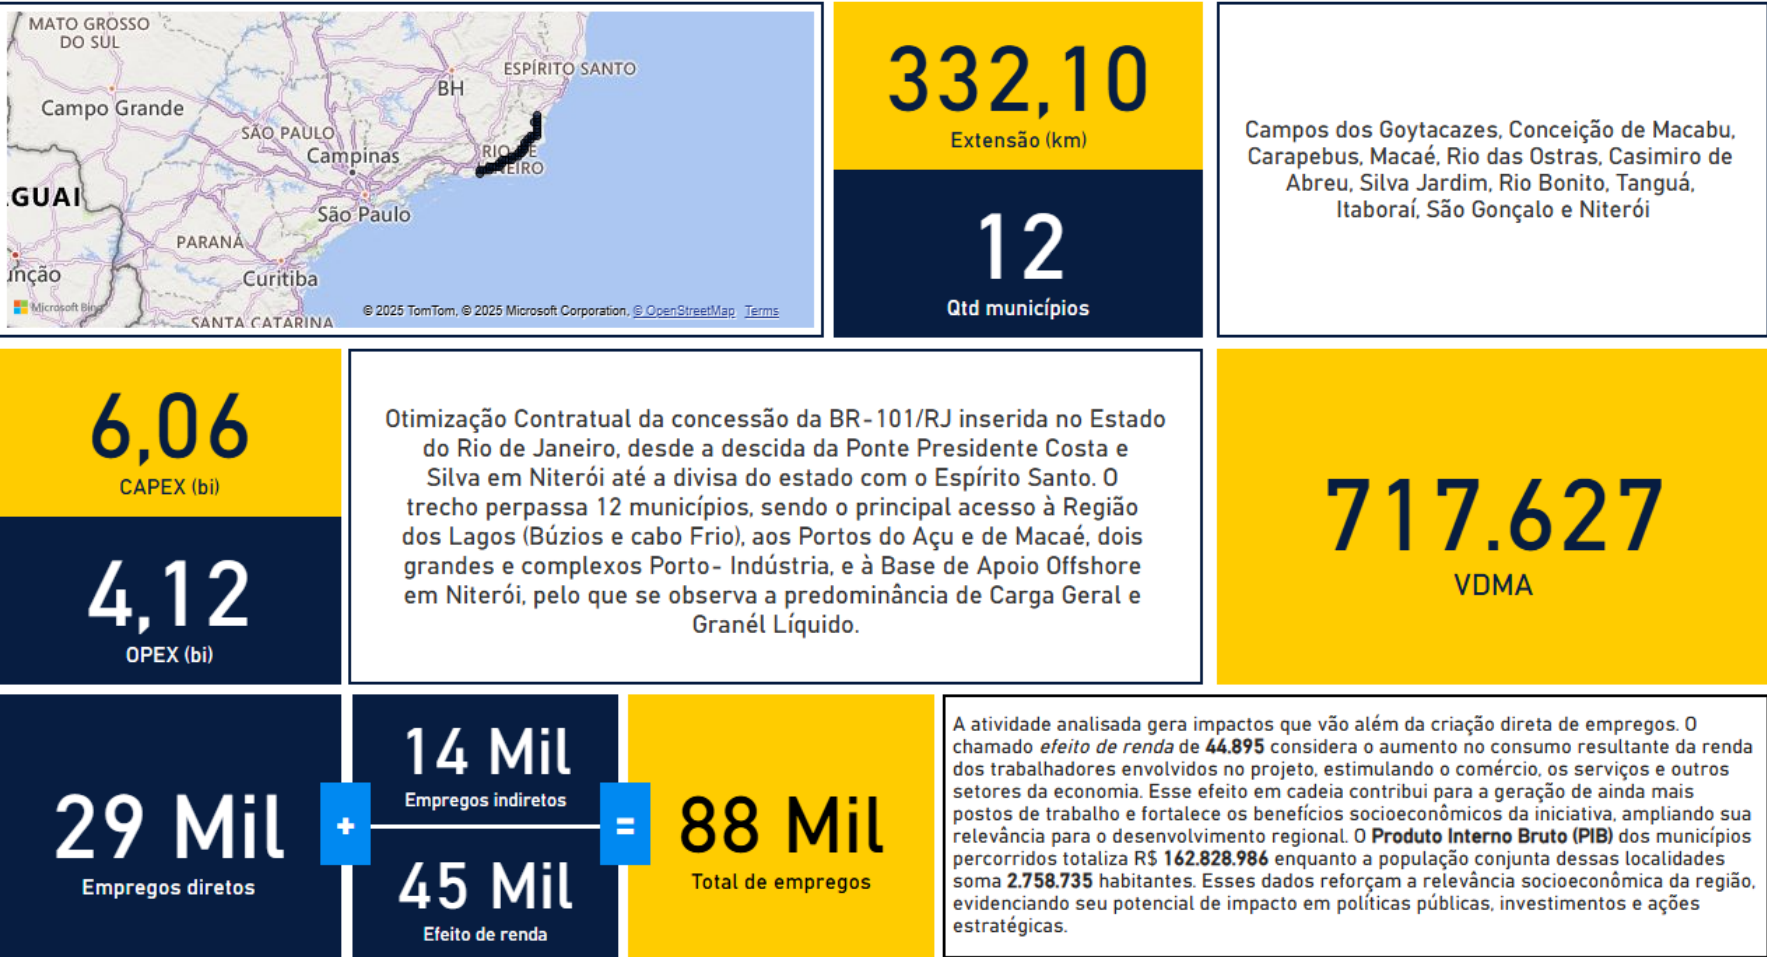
MATO GROSSO DO SUL
Campo Grande
GUAI
ESPÍRITO SANTO
BH
SÃO PAULO
Campinas
RIO DE JANEIRO
São Paulo
PARANÁ
Curitiba
nção
SANTA CATARINA
Microsoft Bing
© 2025 TomTom, © 2025 Microsoft Corporation, © OpenStreetMap Terms

332,10
Extensão (km)

12
Qtd municípios

Campos dos Goytacazes, Conceição de Macabu, Carapebus, Macaé, Rio das Ostras, Casimiro de Abreu, Silva Jardim, Rio Bonito, Tanguá, Itaboraí, São Gonçalo e Niterói

6,06
CAPEX (bi)

4,12
OPEX (bi)

Otimização Contratual da concessão da BR-101/RJ inserida no Estado do Rio de Janeiro, desde a descida da Ponte Presidente Costa e Silva em Niterói até a divisa do estado com o Espírito Santo. O trecho perpassa 12 municípios, sendo o principal acesso à Região dos Lagos (Búzios e cabo Frio), aos Portos do Açu e de Macaé, dois grandes e complexos Porto- Indústria, e à Base de Apoio Offshore em Niterói, pelo que se observa a predominância de Carga Geral e Granél Líquido.

717.627
VDMA

29 Mil
Empregos diretos

+

14 Mil
Empregos indiretos

45 Mil
Efeito de renda

=

88 Mil
Total de empregos

A atividade analisada gera impactos que vão além da criação direta de empregos. O chamado efeito de renda de 44.895 considera o aumento no consumo resultante da renda dos trabalhadores envolvidos no projeto, estimulando o comércio, os serviços e outros setores da economia. Esse efeito em cadeia contribui para a geração de ainda mais postos de trabalho e fortalece os benefícios socioeconômicos da iniciativa, ampliando sua relevância para o desenvolvimento regional. O Produto Interno Bruto (PIB) dos municípios percorridos totaliza R$ 162.828.986 enquanto a população conjunta dessas localidades soma 2.758.735 habitantes. Esses dados reforçam a relevância socioeconômica da região, evidenciando seu potencial de impacto em políticas públicas, investimentos e ações estratégicas.